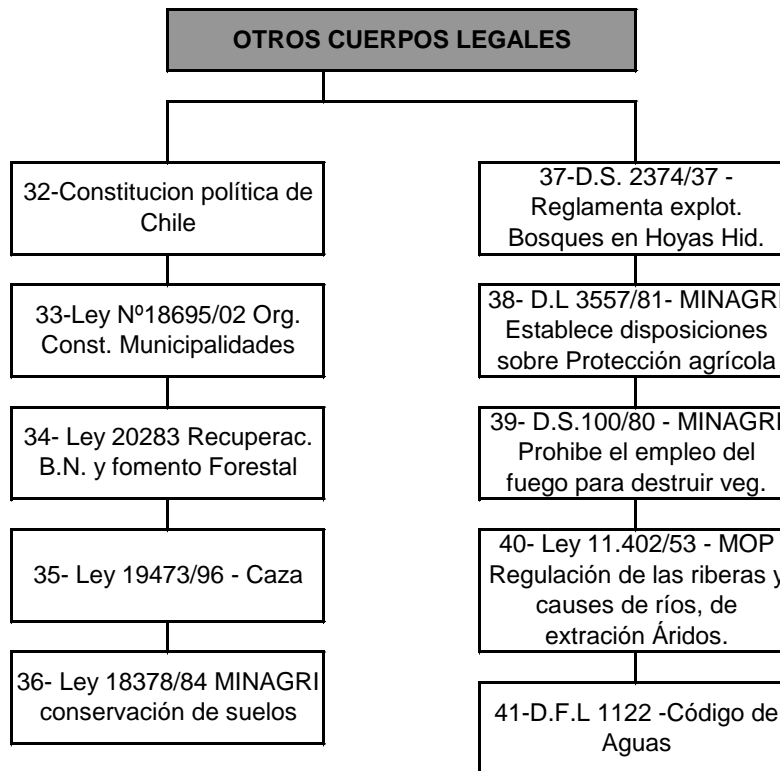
OTROS CUERPOS LEGALES

32-Constitucion política de Chile

33-Ley Nº18695/02 Org. Const. Municipalidades

34- Ley 20283 Recuperac. B.N. y fomento Forestal

35- Ley 19473/96 - Caza

36- Ley 18378/84 MINAGRI conservación de suelos

37-D.S. 2374/37 - Reglamenta explot. Bosques en Hoyas Hid.

38- D.L 3557/81- MINAGRI Establece disposiciones sobre Protección agrícola

39- D.S.100/80 - MINAGRI Prohibe el empleo del fuego para destruir veg.

40- Ley 11.402/53 - MOP Regulación de las riberas y causes de ríos, de extración Áridos.

41-D.F.L 1122 -Código de Aguas